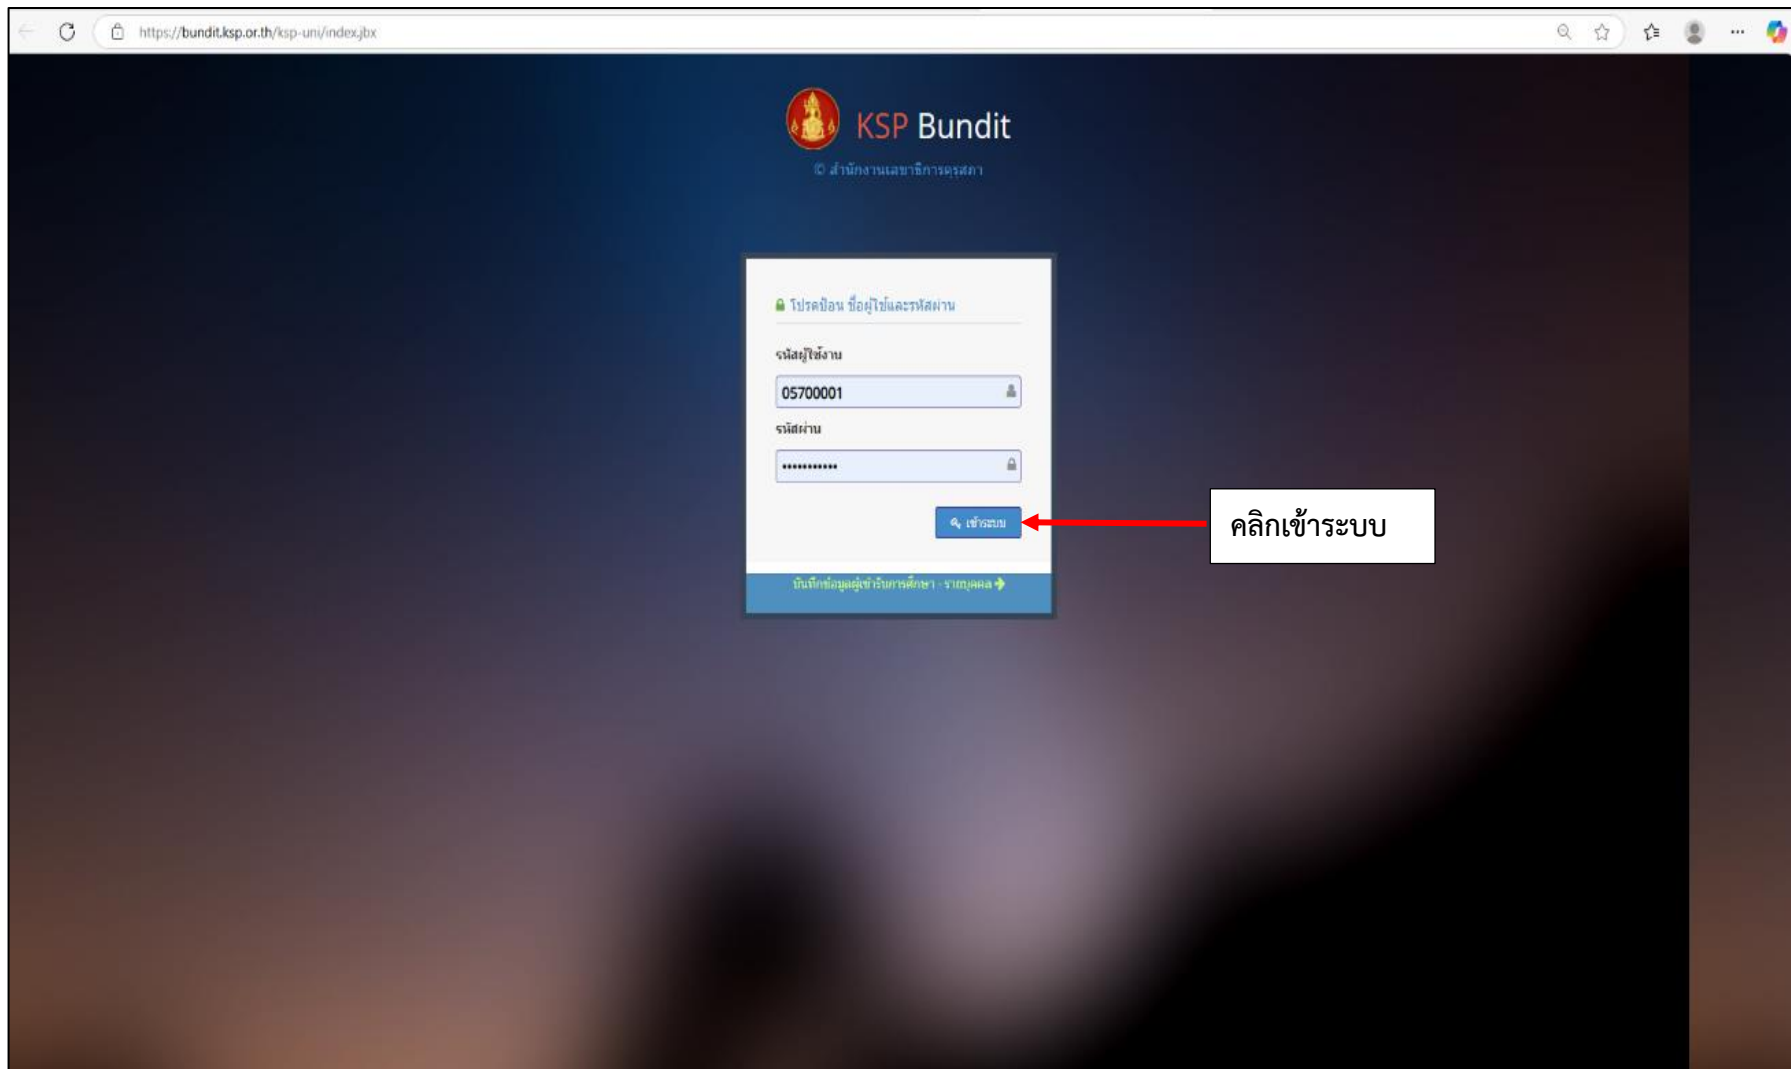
https://bundit.ksp.or.th/ksp-uni/index.jbx

KSP Bundit

© สำนักงานเลขาธิการคุรุสภา

โปรดป้อน ชื่อผู้ใช้และรหัสผ่าน

รหัสผู้ใช้งาน

05700001

รหัสผ่าน

•••••••••••

เข้าระบบ

บันทึกข้อมูลผู้เข้ารับการศึกษา - รายบุคคล

คลิกเข้าระบบ